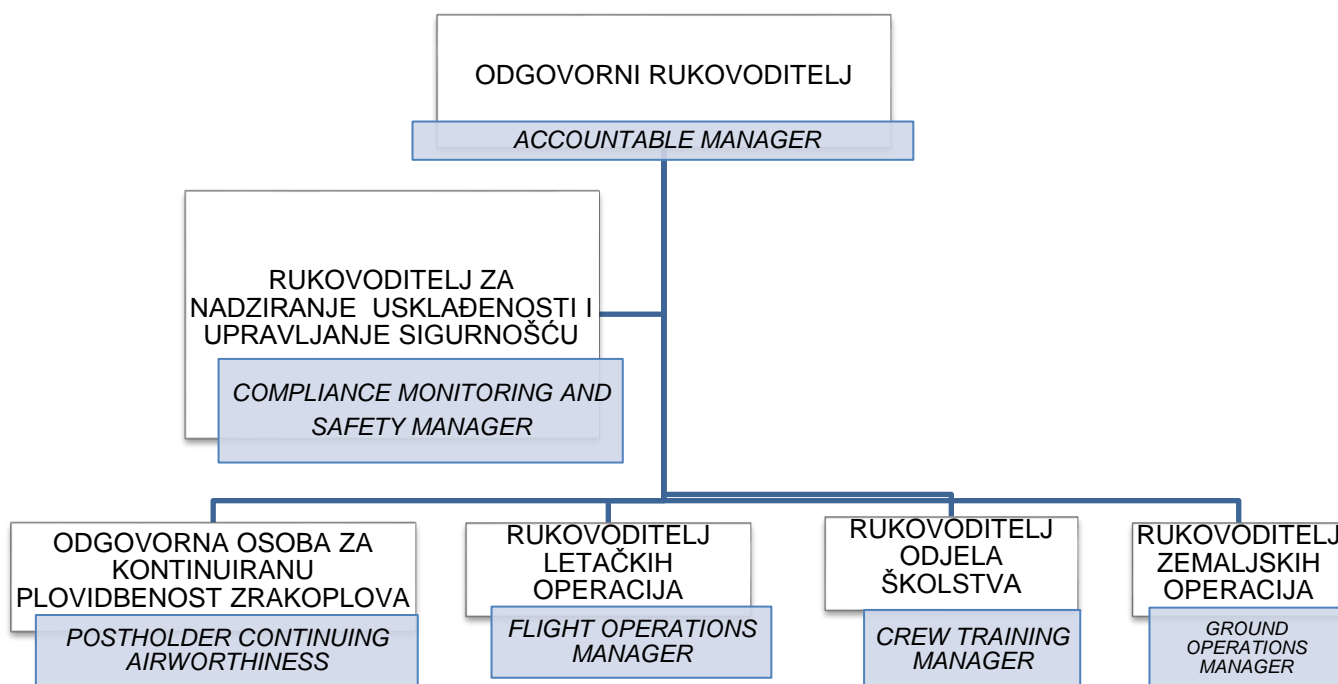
ODGOVORNI RUKOVODITELJ

ACCOUNTABLE MANAGER

RUKOVODITELJ ZA NADZIRANJE USKLAĐENOSTI I UPRAVLJANJE SIGURNOŠĆU

COMPLIANCE MONITORING AND SAFETY MANAGER

ODGOVORNA OSOBA ZA KONTINUIRANU PLOVIDBENOST ZRAKOPLOVA

POSTHOLDER CONTINUING AIRWORTHINESS

RUKOVODITELJ LETAČKIH OPERACIJA

FLIGHT OPERATIONS MANAGER

RUKOVODITELJ ODJELA ŠKOLSTVA

CREW TRAINING MANAGER

RUKOVODITELJ ZEMALJSKIH OPERACIJA

GROUND OPERATIONS MANAGER